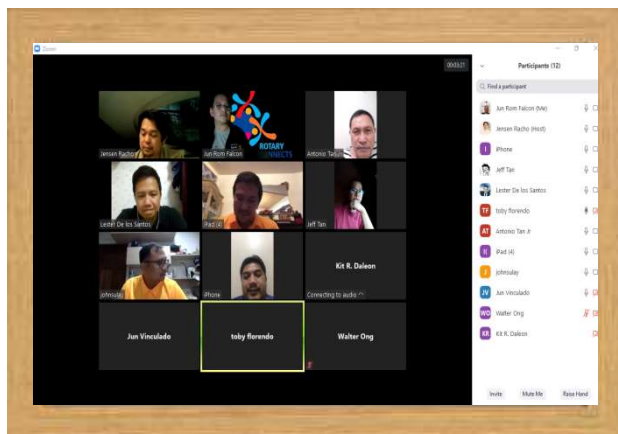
Zoom

00:03:21

Jensen Racho
Jun Rom Falcon
ROTARY CONNECTS
Antonio Tan
Lester De los Santos
iPad (4)
Jeff Tan
johnsulay
iPhone
Kit R. Daleon
Connecting to audio
Jun Vinculado
toby florendo
Walter Ong

Participants (12)

Find a participant

Jun Rom Falcon (Me)
Jensen Racho (Host)
iPhone
Jeff Tan
Lester De los Santos
toby florendo
Antonio Tan Jr
iPad (4)
johnsulay
Jun Vinculado
Walter Ong
Kit R. Daleon

Invite
Mute Me
Raise Hand